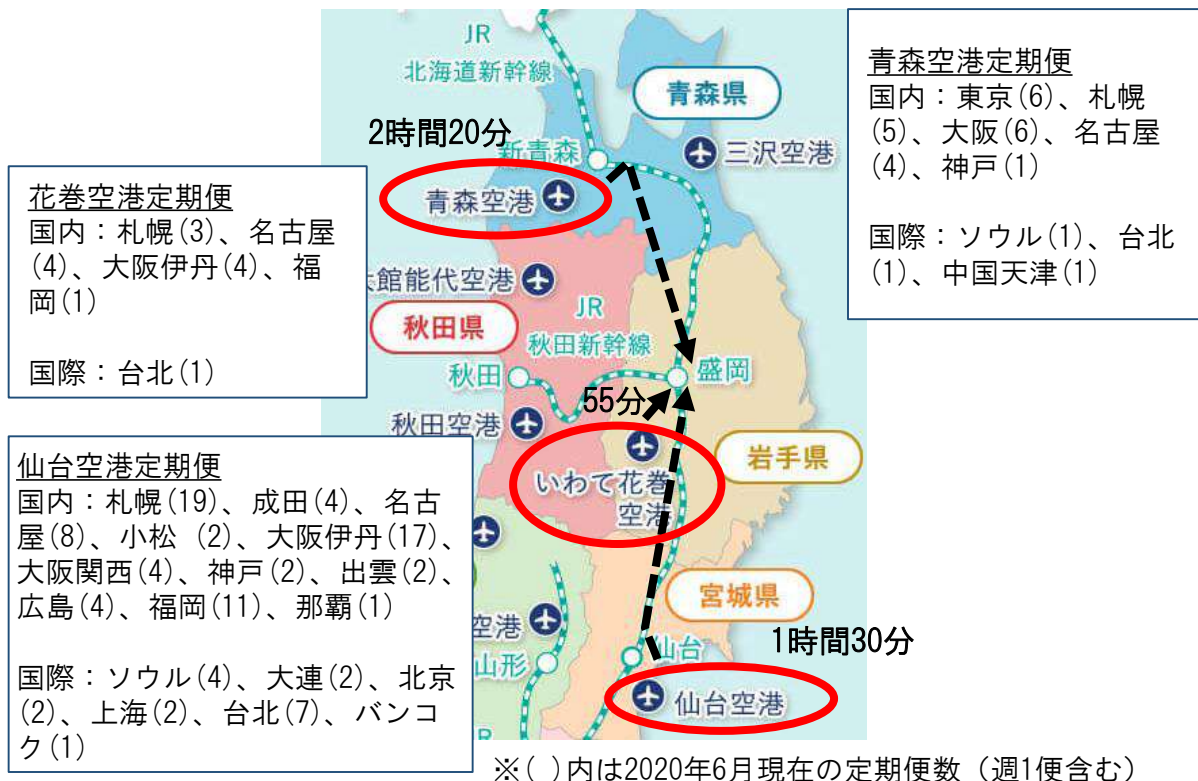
青森空港定期便
国内：東京(6)、札幌(5)、大阪(6)、名古屋(4)、神戸(1)

国際：ソウル(1)、台北(1)、中国天津(1)

花巻空港定期便
国内：札幌(3)、名古屋(4)、大阪伊丹(4)、福岡(1)

国際：台北(1)

仙台空港定期便
国内：札幌(19)、成田(4)、名古屋(8)、小松 (2)、大阪伊丹(17)、大阪関西(4)、神戸(2)、出雲(2)、広島(4)、福岡(11)、那覇(1)

国際：ソウル(4)、大連(2)、北京(2)、上海(2)、台北(7)、バンコク(1)

JR
北海道新幹線
青森県
2時間20分
新青森
三沢空港
青森空港
大館能代空港
JR
秋田新幹線
秋田県
秋田
盛岡
55分
秋田空港
岩手県
いわて花巻空港
宮城県
空港
山形
仙台
1時間30分
仙台空港

※( )内は2020年6月現在の定期便数（週1便含む）